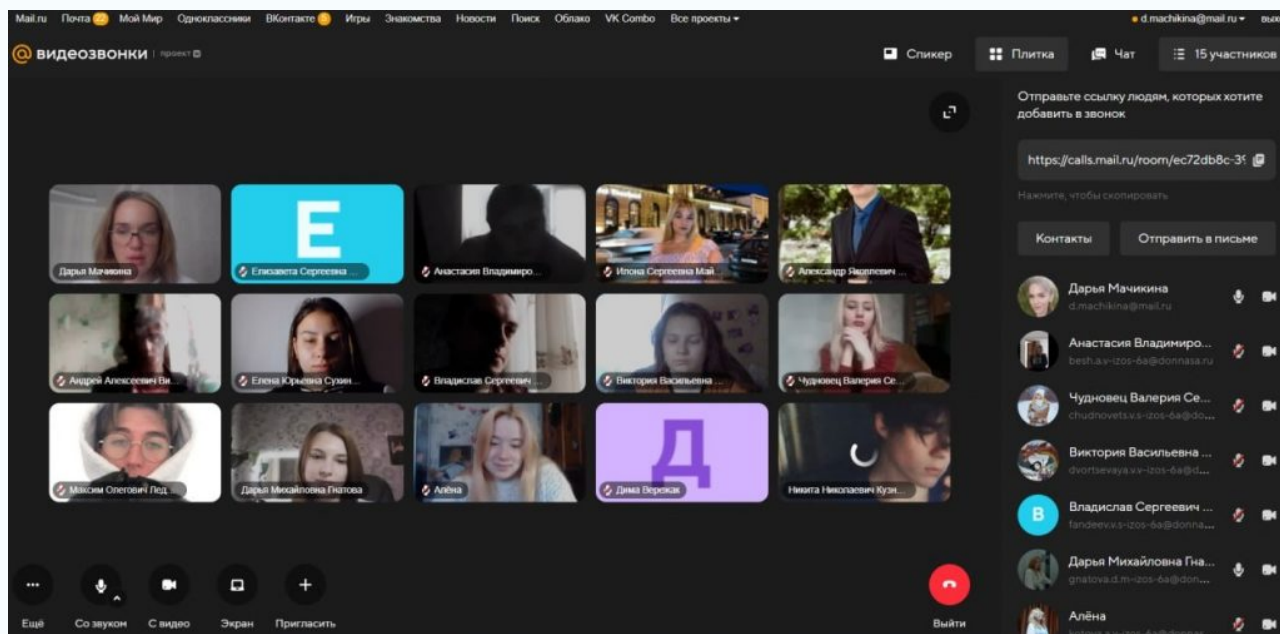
Mail.ru Почта 22 Мой Мир Одноклассники ВКонтакте 5 Игры Знакомства Новости Поиск Облако VK Combo Все проекты ▾ d.machikina@mail.ru ▾ вых

@ видеозвонки | проект

Спикер Плитка Чат 15 участников

Отправьте ссылку людям, которых хотите добавить в звонок

https://calls.mail.ru/room/ec72db8c-3

Нажмите, чтобы скопировать

Контакты Отправить в письме

Дарья Мачикина
d.machikina@mail.ru

Анастасия Владимиро...
besh.a.v-izos-6a@donnasa.ru

Чудновец Валерия Се...
chudnovets.v.s-izos-6a@do...

Виктория Васильевна ...
dvortsevaya.v.v-izos-6a@d...

В
Владислав Сергеевич ...
fandeev.v.s-izos-6a@donna...

Дарья Михайловна Гна...
gnatova.d.m-izos-6a@don...

Алёна
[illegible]

Дарья Мачикина

Е
Елизавета Сергеевна ...

Анастасия Владимиро...

Илона Сергеевна Май...

Александр Яковлевич ...

Андрей Алексеевич Ви...

Елена Юрьевна Сухин...

Владислав Сергеевич ...

Виктория Васильевна ...

Чудновец Валерия Се...

Максим Олегович Лед...

Дарья Михайловна Гнатова

Алёна

Д
Дима Вережак

Никита Николаевич Кузн...

Ещё Со звуком С видео Экран Пригласить Выйти